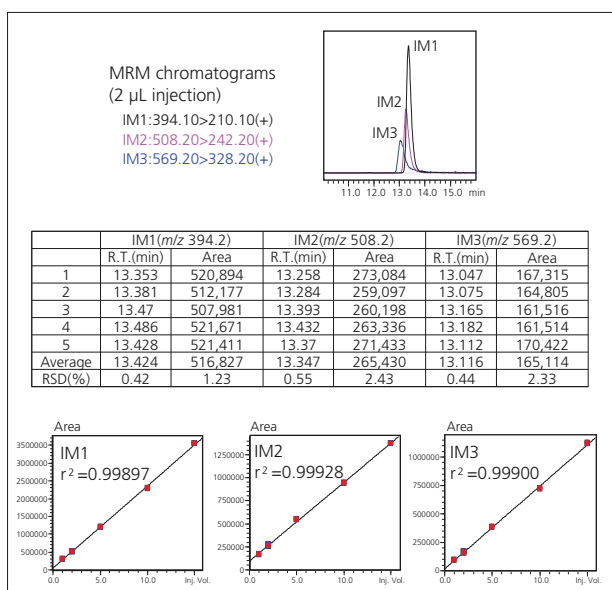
MRM chromatograms
(2 µL injection)
IM1:394.10>210.10(+)
IM2:508.20>242.20(+)
IM3:569.20>328.20(+)

IM1
IM2
IM3

11.0 12.0 13.0 14.0 15.0 min

| | IM1(*m/z* 394.2) | | IM2(*m/z* 508.2) | | IM3(*m/z* 569.2) | |
|---|---|---|---|---|---|---|
| | R.T.(min) | Area | R.T.(min) | Area | R.T.(min) | Area |
| 1 | 13.353 | 520,894 | 13.258 | 273,084 | 13.047 | 167,315 |
| 2 | 13.381 | 512,177 | 13.284 | 259,097 | 13.075 | 164,805 |
| 3 | 13.47 | 507,981 | 13.393 | 260,198 | 13.165 | 161,516 |
| 4 | 13.486 | 521,671 | 13.432 | 263,336 | 13.182 | 161,514 |
| 5 | 13.428 | 521,411 | 13.37 | 271,433 | 13.112 | 170,422 |
| Average | 13.424 | 516,827 | 13.347 | 265,430 | 13.116 | 165,114 |
| RSD(%) | 0.42 | 1.23 | 0.55 | 2.43 | 0.44 | 2.33 |

Area
IM1
$r^2$ =0.99897
3500000
3000000
2500000
2000000
1500000
1000000
500000
0
0.0 5.0 10.0 Inj. Vol.

Area
IM2
$r^2$ =0.99928
1250000
1000000
750000
500000
250000
0
0.0 5.0 10.0 Inj. Vol.

Area
IM3
$r^2$ =0.99900
1000000
750000
500000
250000
0
0.0 5.0 10.0 Inj. Vol.